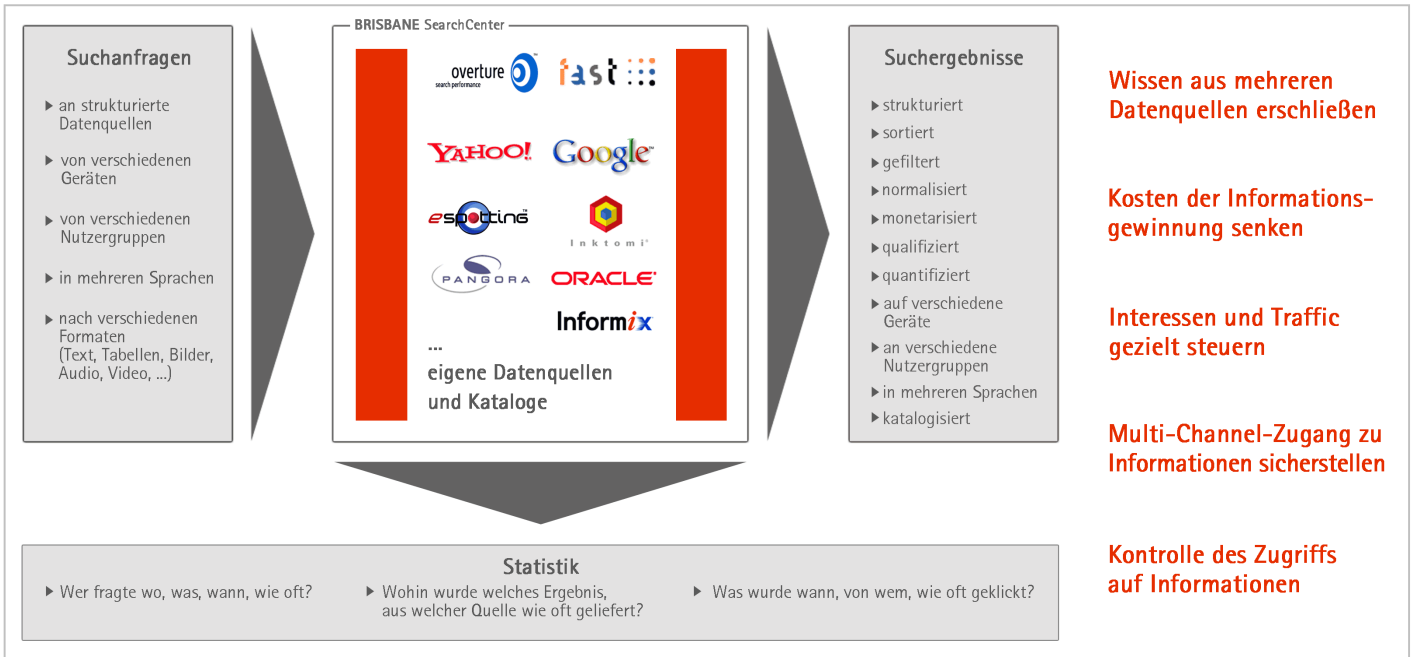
Suchanfragen

an strukturierte Datenquellen

von verschiedenen Geräten

von verschiedenen Nutzergruppen

in mehreren Sprachen

nach verschiedenen Formaten (Text, Tabellen, Bilder, Audio, Video, ...)

BRISBANE SearchCenter

overture search performance

fast

YAHOO!

Google

espotting

Inktomi

PANGORA

ORACLE

Informix

...
eigene Datenquellen und Kataloge

Suchergebnisse

strukturiert

sortiert

gefiltert

normalisiert

monetarisiert

qualifiziert

quantifiziert

auf verschiedene Geräte

an verschiedene Nutzergruppen

in mehreren Sprachen

katalogisiert

Wissen aus mehreren Datenquellen erschließen

Kosten der Informationsgewinnung senken

Interessen und Traffic gezielt steuern

Multi-Channel-Zugang zu Informationen sicherstellen

Statistik

Wer fragte wo, was, wann, wie oft?

Wohin wurde welches Ergebnis, aus welcher Quelle wie oft geliefert?

Was wurde wann, von wem, wie oft geklickt?

Kontrolle des Zugriffs auf Informationen